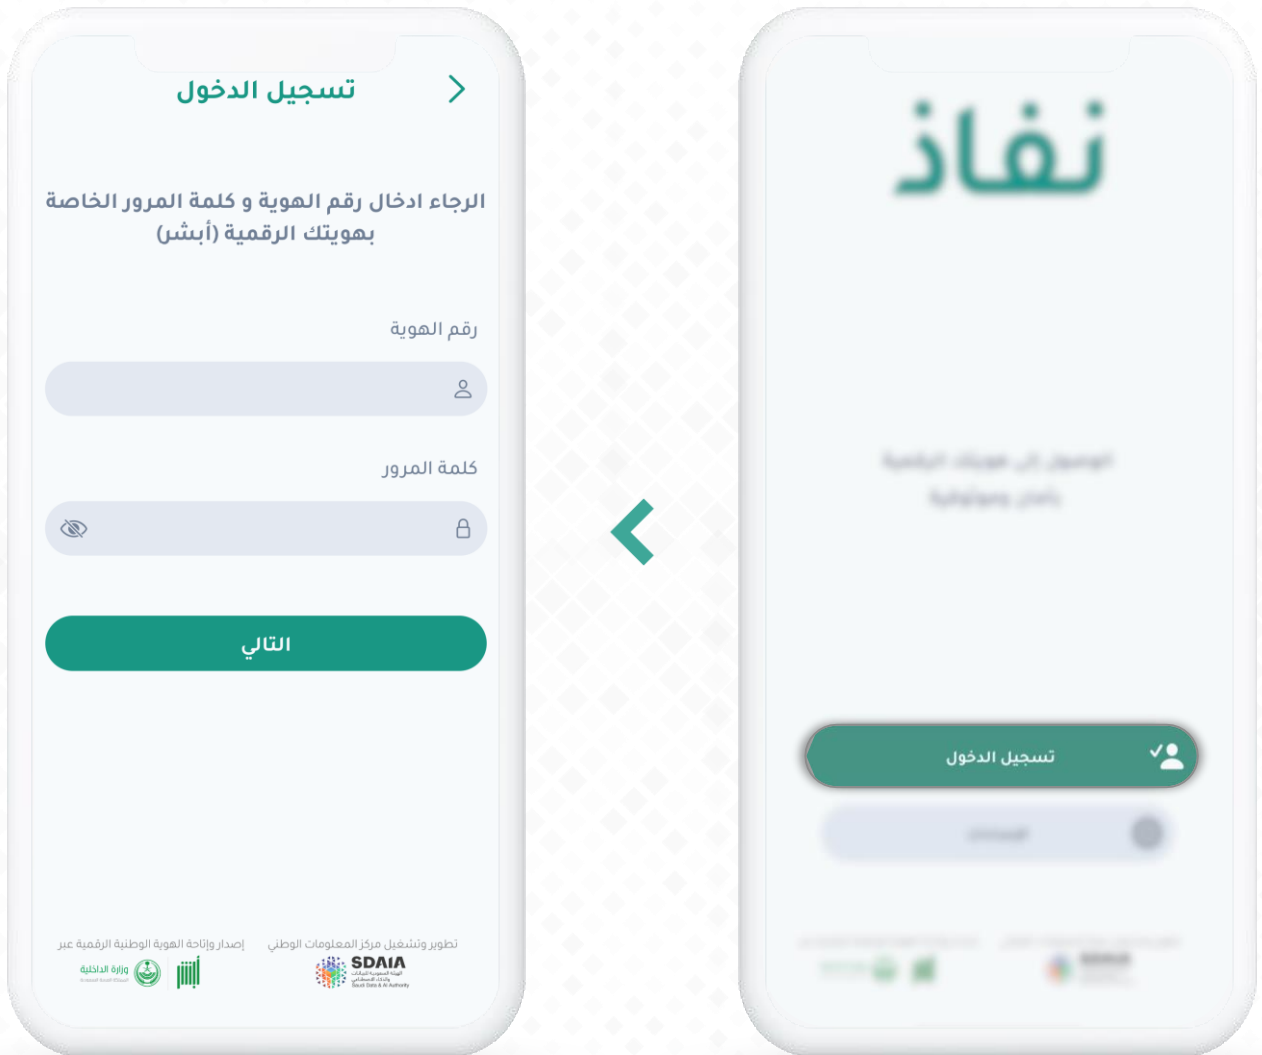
تسجيل الدخول

الرجاء ادخال رقم الهوية و كلمة المرور الخاصة بهويتك الرقمية (أبشر)

رقم الهوية

كلمة المرور

التالي

إصدار وإتاحة الهوية الوطنية الرقمية عبر

وزارة الداخلية

تطوير وتشغيل مركز المعلومات الوطني

SDAIA

نفاذ

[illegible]

تسجيل الدخول

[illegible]